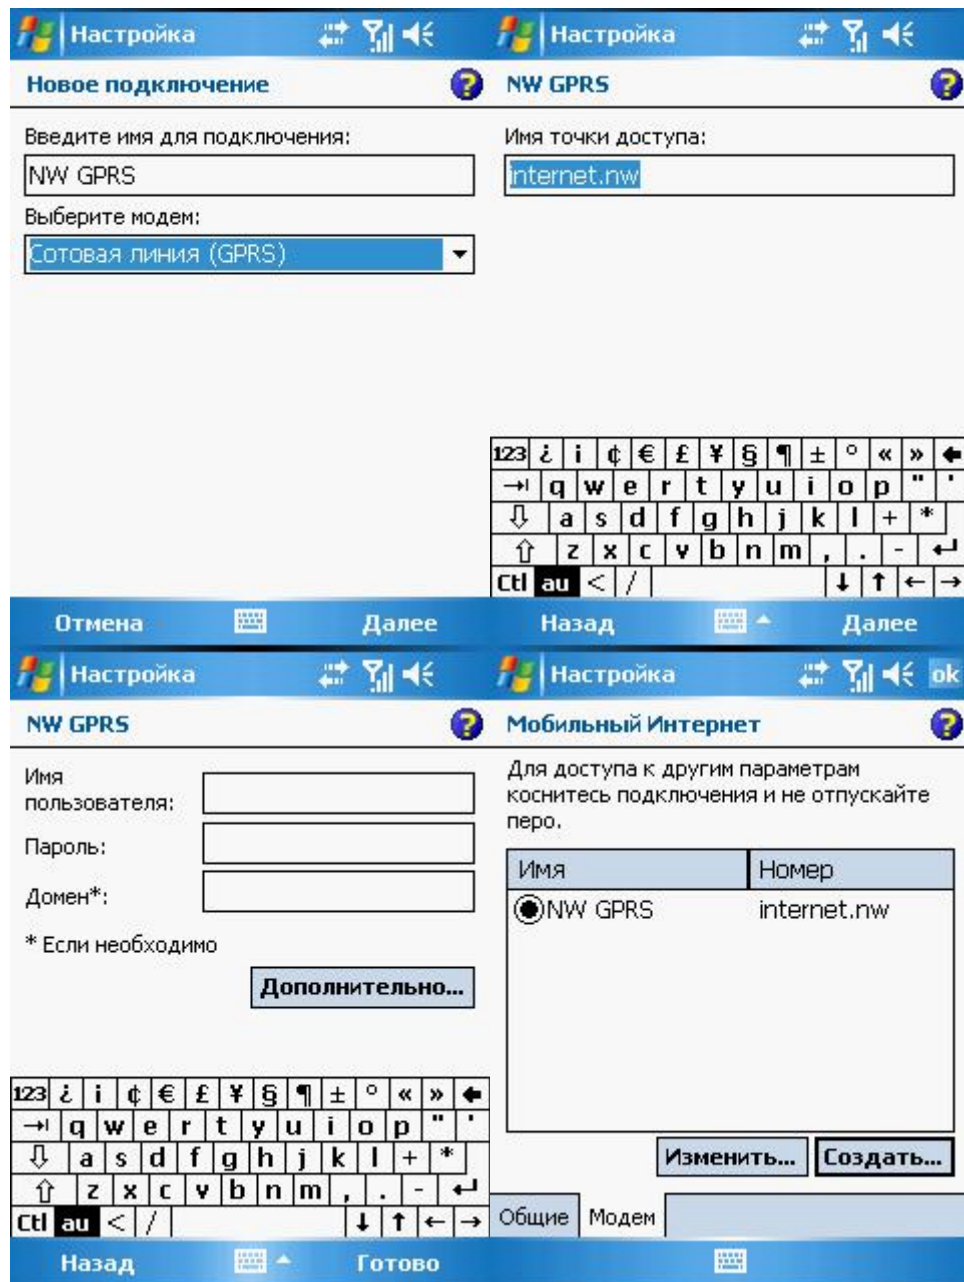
Настройка

Новое подключение

Введите имя для подключения:

NW GPRS

Выберите модем:

Сотовая линия (GPRS)

Отмена Далее

Настройка

NW GPRS

Имя точки доступа:

internet.nw

123 ¿ i ¢ € £ ¥ § ¶ ± ° « »
q w e r t y u i o p " '
a s d f g h j k l + *
z x c v b n m , . -
Ctl au < /

Назад Далее

Настройка

NW GPRS

Имя пользователя:

Пароль:

Домен*:

* Если необходимо

Дополнительно...

123 ¿ i ¢ € £ ¥ § ¶ ± ° « »
q w e r t y u i o p " '
a s d f g h j k l + *
z x c v b n m , . -
Ctl au < /

Назад Готово

Настройка ok

Мобильный Интернет

Для доступа к другим параметрам коснитесь подключения и не отпускайте перо.

| Имя | Номер |
|---|---|
| NW GPRS | internet.nw |

Изменить... Создать...

Общие Модем